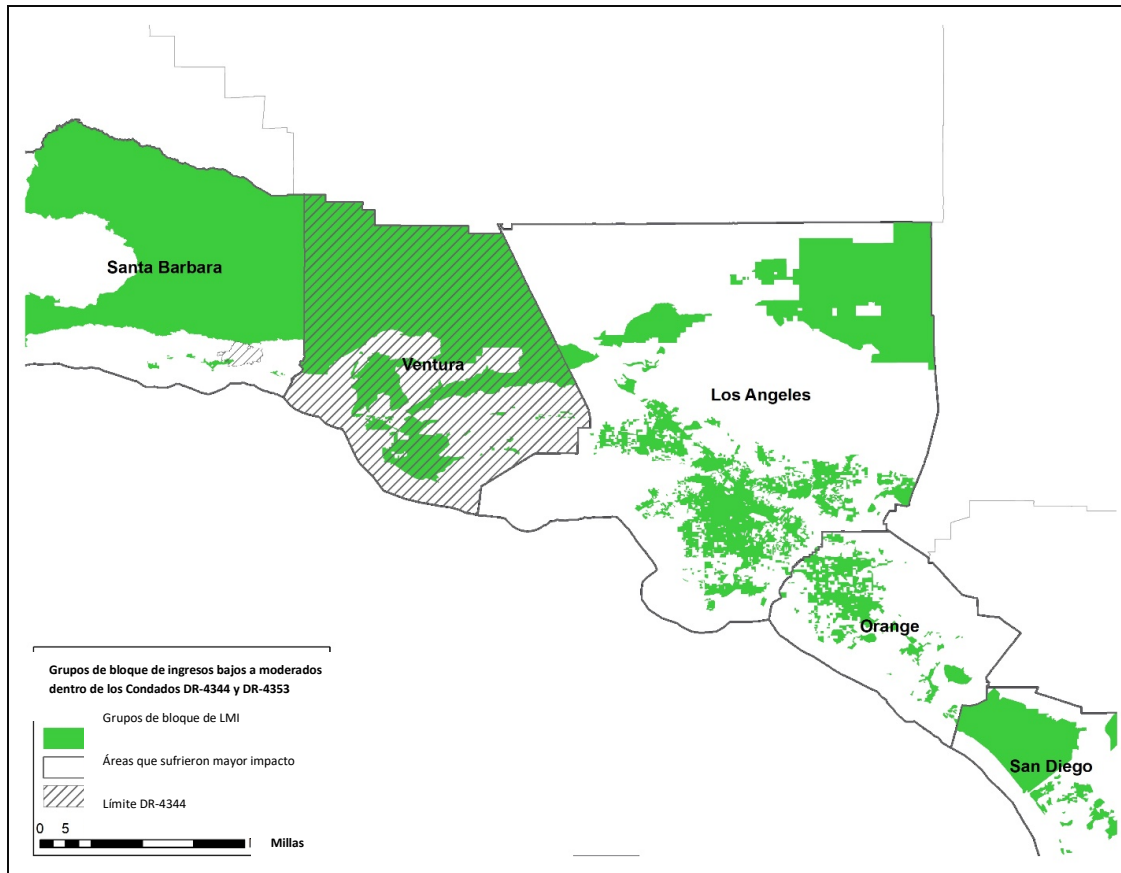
Santa Barbara

Ventura

Los Angeles

Orange

San Diego

Grupos de bloque de ingresos bajos a moderados dentro de los Condados DR-4344 y DR-4353

Grupos de bloque de LMI

Áreas que sufrieron mayor impacto

Límite DR-4344

0 5

Millas